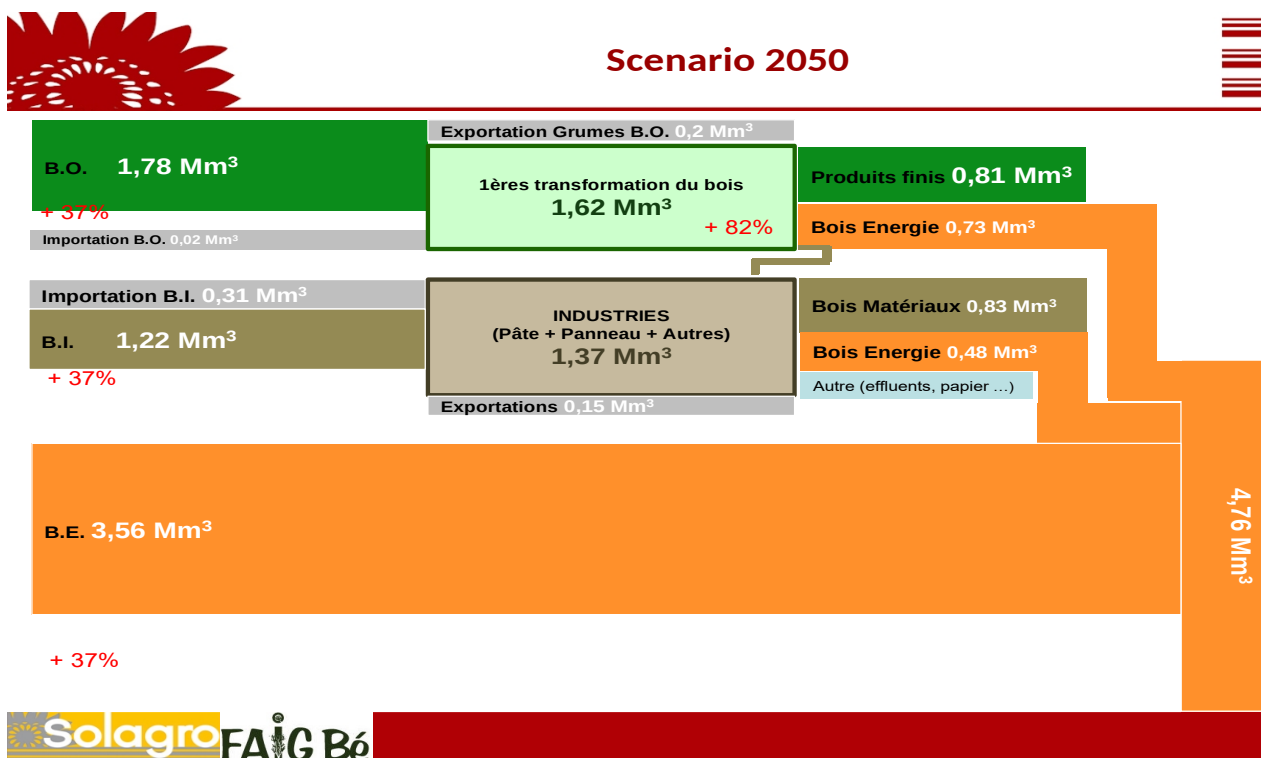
Scenario 2050

Exportation Grumes B.O. 0,2 Mm³

B.O. 1,78 Mm³

+ 37%

Importation B.O. 0,02 Mm³

1ères transformation du bois
1,62 Mm³
+ 82%

Produits finis 0,81 Mm³

Bois Energie 0,73 Mm³

Importation B.I. 0,31 Mm³

B.I. 1,22 Mm³

+ 37%

INDUSTRIES
(Pâte + Panneau + Autres)
1,37 Mm³

Exportations 0,15 Mm³

Bois Matériaux 0,83 Mm³

Bois Energie 0,48 Mm³

Autre (effluents, papier …)

B.E. 3,56 Mm³

+ 37%

4,76 Mm³

Solagro

FAIG Bó